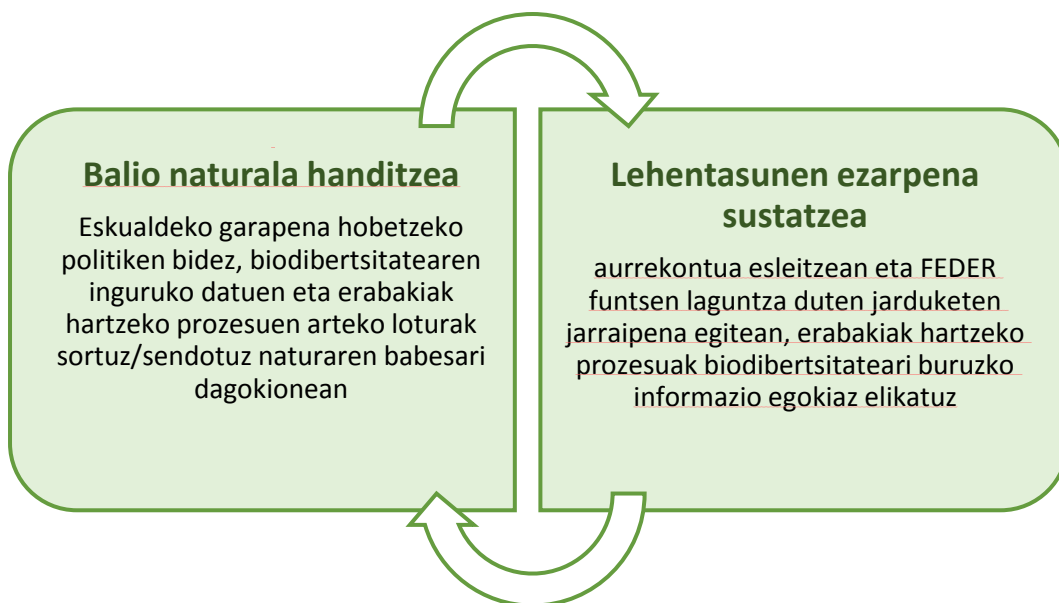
Balio naturala handitzea

Eskualdeko garapena hobetzeko politiken bidez, biodibertsitatearen inguruko datuen eta erabakiak hartzeko prozesuen arteko loturak sortuz/sendotuz naturaren babesari dagokionean

Lehentasunen ezarpena sustatzea

aurrekontua esleitzean eta FEDER funtsen laguntza duten jarduketen jarraipena egitean, erabakiak hartzeko prozesuak biodibertsitateari buruzko informazio egokiaz elikatuz